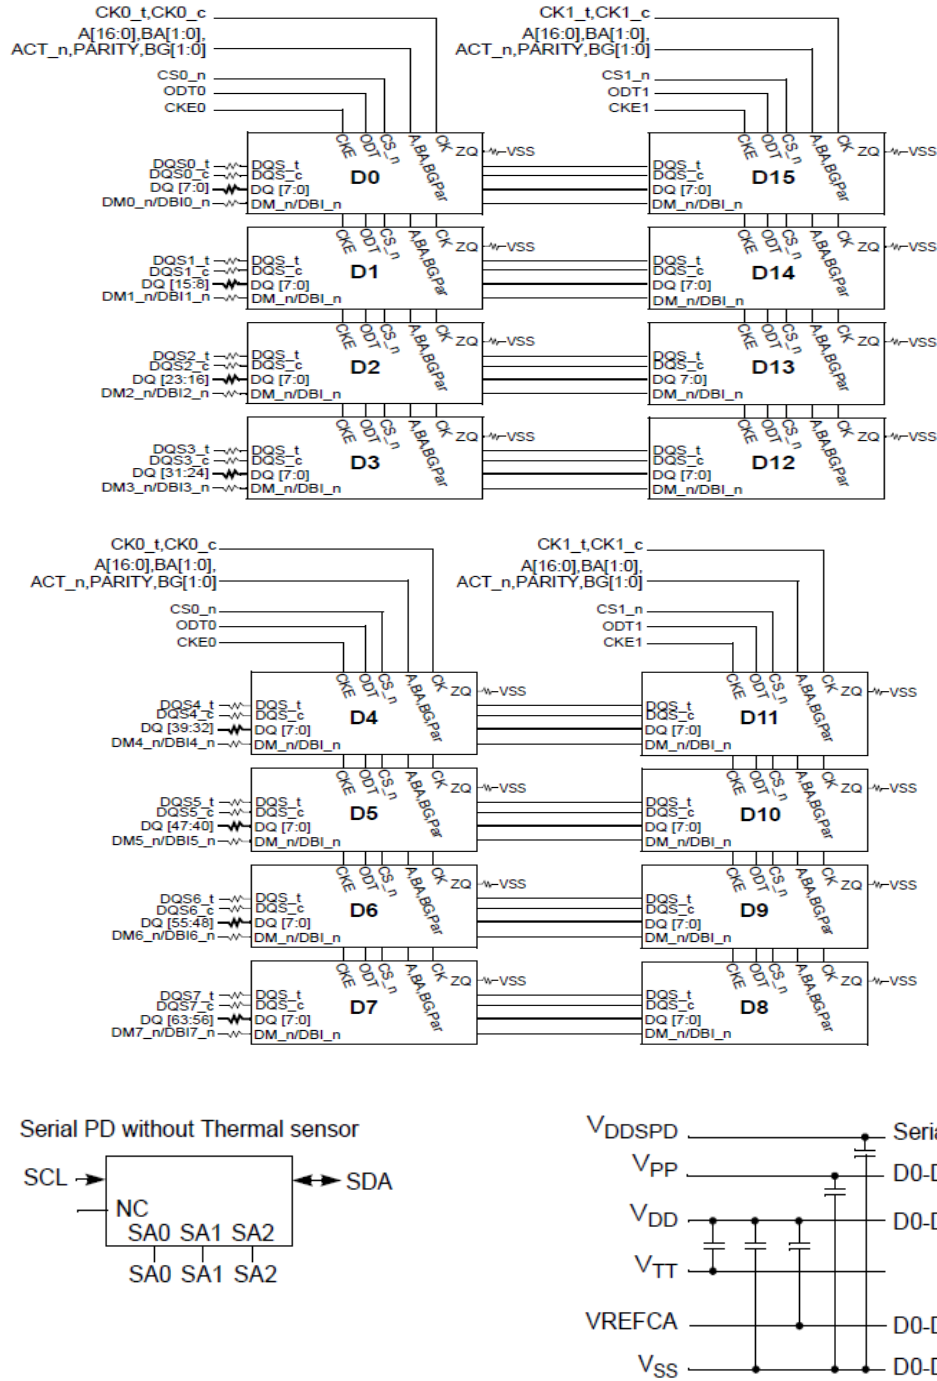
CK0_t,CK0_c
A[16:0],BA[1:0],
ACT_n,PARITY,BG[1:0]
CS0_n
ODT0
CKE0

CK1_t,CK1_c
A[16:0],BA[1:0],
ACT_n,PARITY,BG[1:0]
CS1_n
ODT1
CKE1

DQS0_t DQS0_c DQ [7:0] DM0_n/DBI0_n
CKE ODT CS_n A,BA,BG,Par CK ZQ VSS
DQS_t DQS_c DQ [7:0] DM_n/DBI_n
D0

CKE ODT CS_n A,BA,BG,Par CK ZQ VSS
DQS_t DQS_c DQ [7:0] DM_n/DBI_n
D15

DQS1_t DQS1_c DQ [15:8] DM1_n/DBI1_n
CKE ODT CS_n A,BA,BG,Par CK ZQ VSS
DQS_t DQS_c DQ [7:0] DM_n/DBI_n
D1

CKE ODT CS_n A,BA,BG,Par CK ZQ VSS
DQS_t DQS_c DQ [7:0] DM_n/DBI_n
D14

DQS2_t DQS2_c DQ [23:16] DM2_n/DBI2_n
CKE ODT CS_n A,BA,BG,Par CK ZQ VSS
DQS_t DQS_c DQ [7:0] DM_n/DBI_n
D2

CKE ODT CS_n A,BA,BG,Par CK ZQ VSS
DQS_t DQS_c DQ 7:0] DM_n/DBI_n
D13

DQS3_t DQS3_c DQ [31:24] DM3_n/DBI3_n
CKE ODT CS_n A,BA,BG,Par CK ZQ VSS
DQS_t DQS_c DQ [7:0] DM_n/DBI_n
D3

CKE ODT CS_n A,BA,BG,Par CK ZQ VSS
DQS_t DQS_c DQ [7:0] DM_n/DBI_n
D12

CK0_t,CK0_c
A[16:0],BA[1:0],
ACT_n,PARITY,BG[1:0]
CS0_n
ODT0
CKE0

CK1_t,CK1_c
A[16:0],BA[1:0],
ACT_n,PARITY,BG[1:0]
CS1_n
ODT1
CKE1

DQS4_t DQS4_c DQ [39:32] DM4_n/DBI4_n
CKE ODT CS_n A,BA,BG,Par CK ZQ VSS
DQS_t DQS_c DQ [7:0] DM_n/DBI_n
D4

CKE ODT CS_n A,BA,BG,Par CK ZQ VSS
DQS_t DQS_c DQ [7:0] DM_n/DBI_n
D11

DQS5_t DQS5_c DQ [47:40] DM5_n/DBI5_n
CKE ODT CS_n A,BA,BG,Par CK ZQ VSS
DQS_t DQS_c DQ [7:0] DM_n/DBI_n
D5

CKE ODT CS_n A,BA,BG,Par CK ZQ VSS
DQS_t DQS_c DQ [7:0] DM_n/DBI_n
D10

DQS6_t DQS6_c DQ [55:48] DM6_n/DBI6_n
CKE ODT CS_n A,BA,BG,Par CK ZQ VSS
DQS_t DQS_c DQ [7:0] DM_n/DBI_n
D6

CKE ODT CS_n A,BA,BG,Par CK ZQ VSS
DQS_t DQS_c DQ [7:0] DM_n/DBI_n
D9

DQS7_t DQS7_c DQ [63:56] DM7_n/DBI7_n
CKE ODT CS_n A,BA,BG,Par CK ZQ VSS
DQS_t DQS_c DQ [7:0] DM_n/DBI_n
D7

CKE ODT CS_n A,BA,BG,Par CK ZQ VSS
DQS_t DQS_c DQ [7:0] DM_n/DBI_n
D8

Serial PD without Thermal sensor
SCL
NC
SA0 SA1 SA2
SDA
SA0 SA1 SA2

$V_{DDSPD}$ Seri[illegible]
$V_{PP}$ D0-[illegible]
$V_{DD}$ D0-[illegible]
$V_{TT}$
VREFCA D0-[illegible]
$V_{SS}$ D0-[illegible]